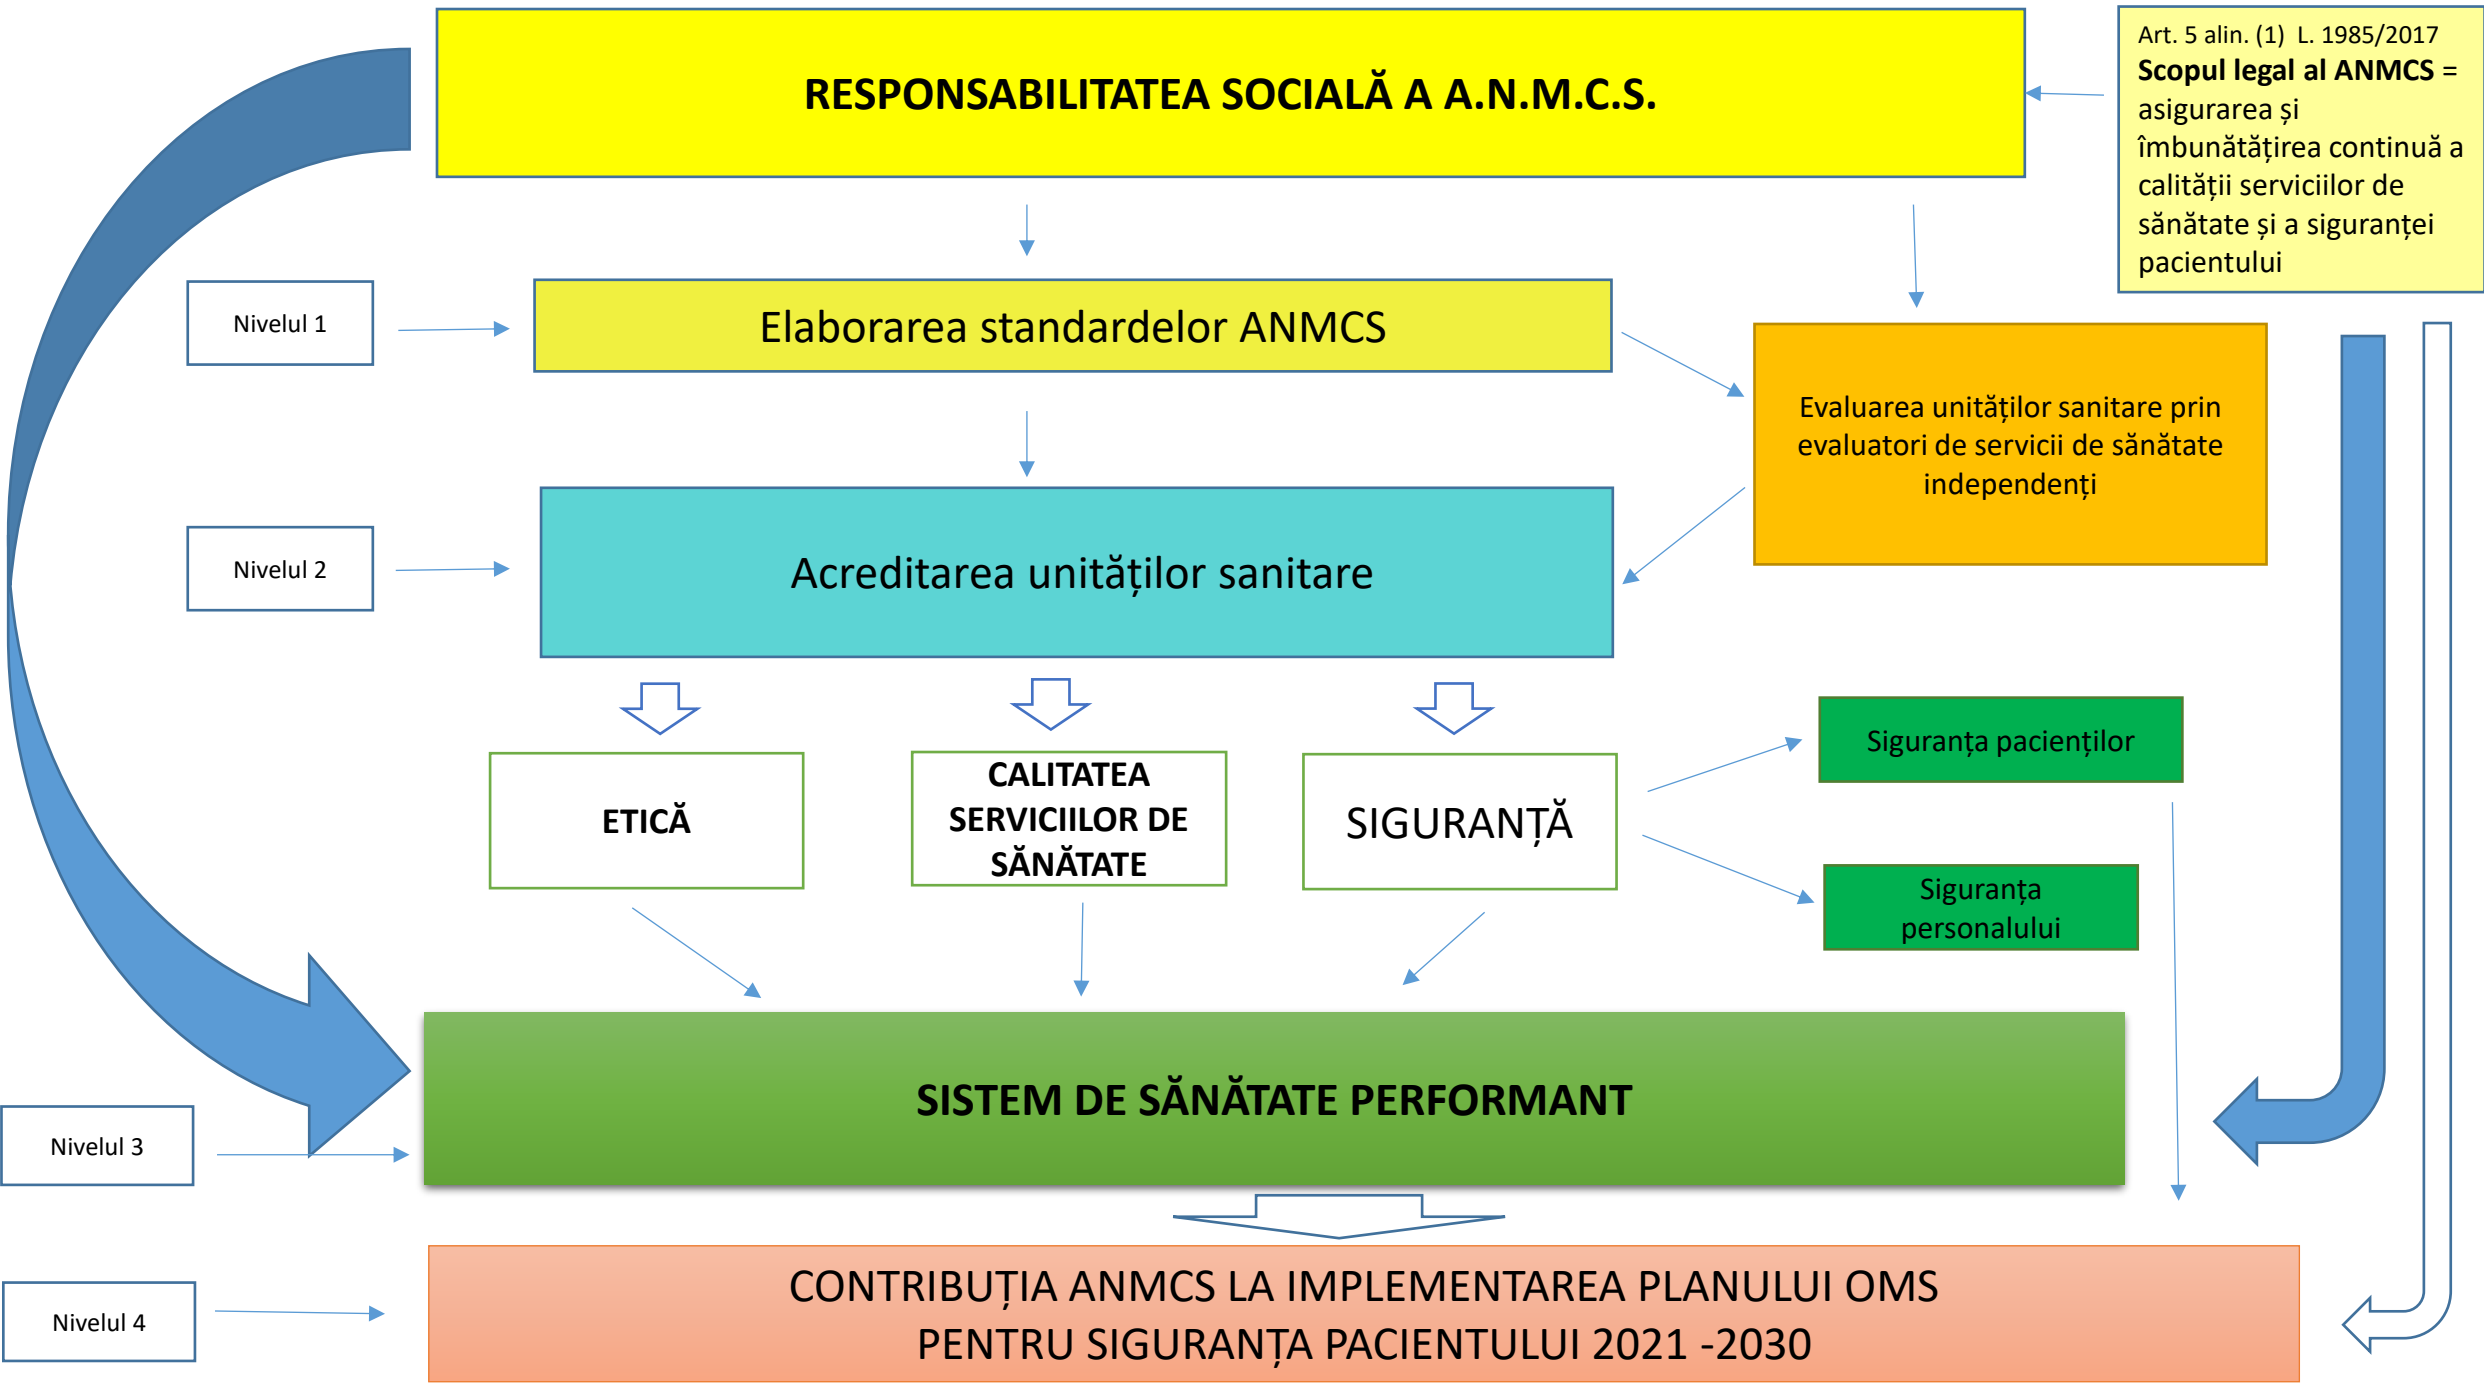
RESPONSABILITATEA SOCIALĂ A A.N.M.C.S.

Art. 5 alin. (1) L. 1985/2017
**Scopul legal al ANMCS** = asigurarea și îmbunătățirea continuă a calității serviciilor de sănătate și a siguranței pacientului

Nivelul 1

Elaborarea standardelor ANMCS

Evaluarea unităților sanitare prin evaluatori de servicii de sănătate independenți

Nivelul 2

Acreditarea unităților sanitare

ETICĂ

CALITATEA SERVICIILOR DE SĂNĂTATE

SIGURANȚĂ

Siguranța pacienților

Siguranța personalului

SISTEM DE SĂNĂTATE PERFORMANT

Nivelul 3

Nivelul 4

CONTRIBUȚIA ANMCS LA IMPLEMENTAREA PLANULUI OMS PENTRU SIGURANȚA PACIENTULUI 2021 -2030